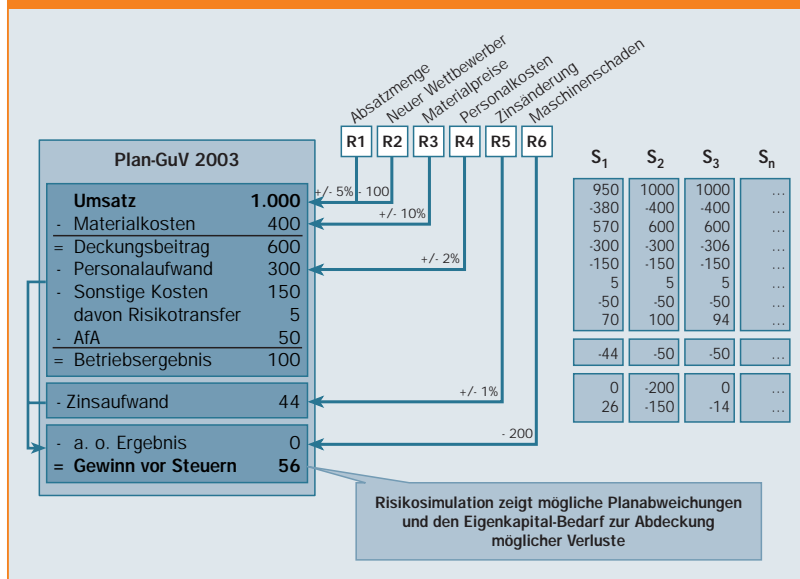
Absatzmenge
Neuer Wettbewerber
Materialpreise
Personalkosten
Zinsänderung
Maschinenschaden

R1 R2 R3 R4 R5 R6

Plan-GuV 2003

| | | |
|---|---|---|
| | Umsatz | 1.000 |
| - | Materialkosten | 400 |
| = | Deckungsbeitrag | 600 |
| - | Personalaufwand | 300 |
| - | Sonstige Kosten | 150 |
| | davon Risikotransfer | 5 |
| - | AfA | 50 |
| = | Betriebsergebnis | 100 |
| - | Zinsaufwand | 44 |
| - | a. o. Ergebnis | 0 |
| = | Gewinn vor Steuern | 56 |

+/- 5% - 100
+/- 10%
+/- 2%
+/- 1%
- 200

| $S_1$ | $S_2$ | $S_3$ | $S_n$ |
|---|---|---|---|
| 950 | 1000 | 1000 | ... |
| -380 | -400 | -400 | ... |
| 570 | 600 | 600 | ... |
| -300 | -300 | -306 | ... |
| -150 | -150 | -150 | ... |
| 5 | 5 | 5 | ... |
| -50 | -50 | -50 | ... |
| 70 | 100 | 94 | ... |
| -44 | -50 | -50 | ... |
| 0 | -200 | 0 | ... |
| 26 | -150 | -14 | ... |

Risikosimulation zeigt mögliche Planabweichungen und den Eigenkapital-Bedarf zur Abdeckung möglicher Verluste